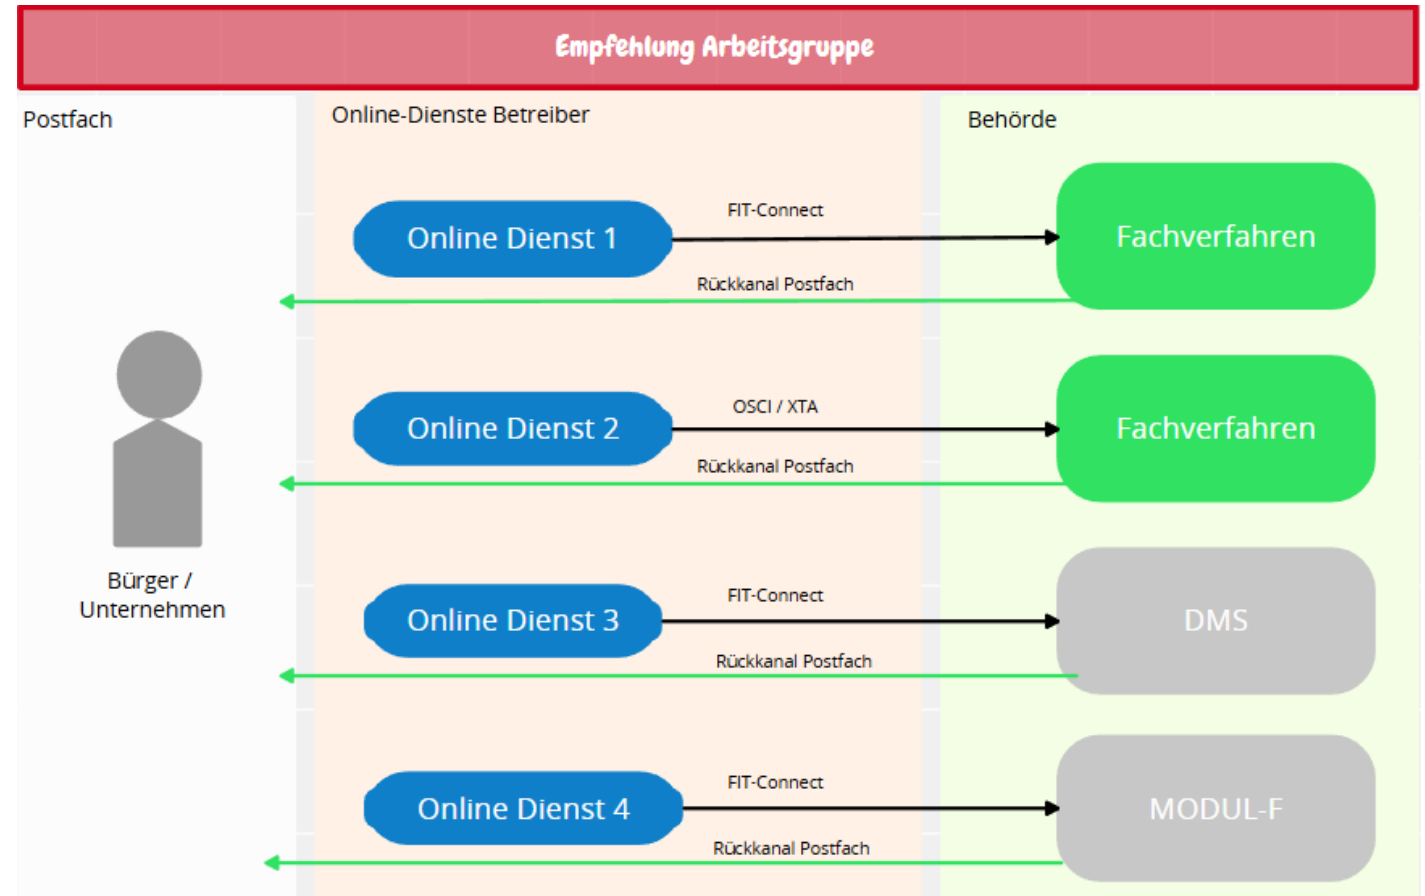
Empfehlung Arbeitsgruppe

Postfach

Online-Dienste Betreiber

Behörde

Online Dienst 1

FIT-Connect

Fachverfahren

Rückkanal Postfach

Online Dienst 2

OSCI / XTA

Fachverfahren

Rückkanal Postfach

Bürger / Unternehmen

Online Dienst 3

FIT-Connect

DMS

Rückkanal Postfach

Online Dienst 4

FIT-Connect

MODUL-F

Rückkanal Postfach